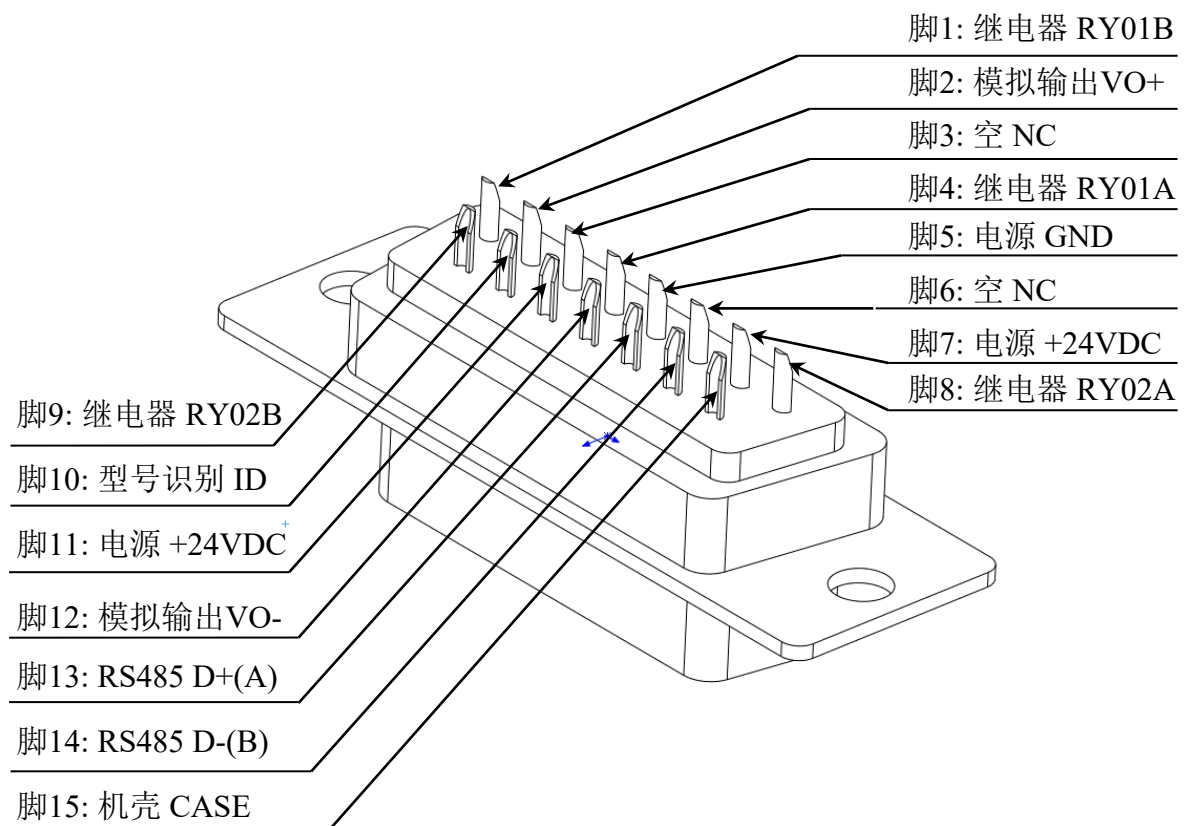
脚1: 继电器 RY01B
脚2: 模拟输出VO+
脚3: 空 NC
脚4: 继电器 RY01A
脚5: 电源 GND
脚6: 空 NC
脚7: 电源 +24VDC
脚8: 继电器 RY02A
脚9: 继电器 RY02B
脚10: 型号识别 ID
脚11: 电源 +24VDC
脚12: 模拟输出VO-
脚13: RS485 D+(A)
脚14: RS485 D-(B)
脚15: 机壳 CASE